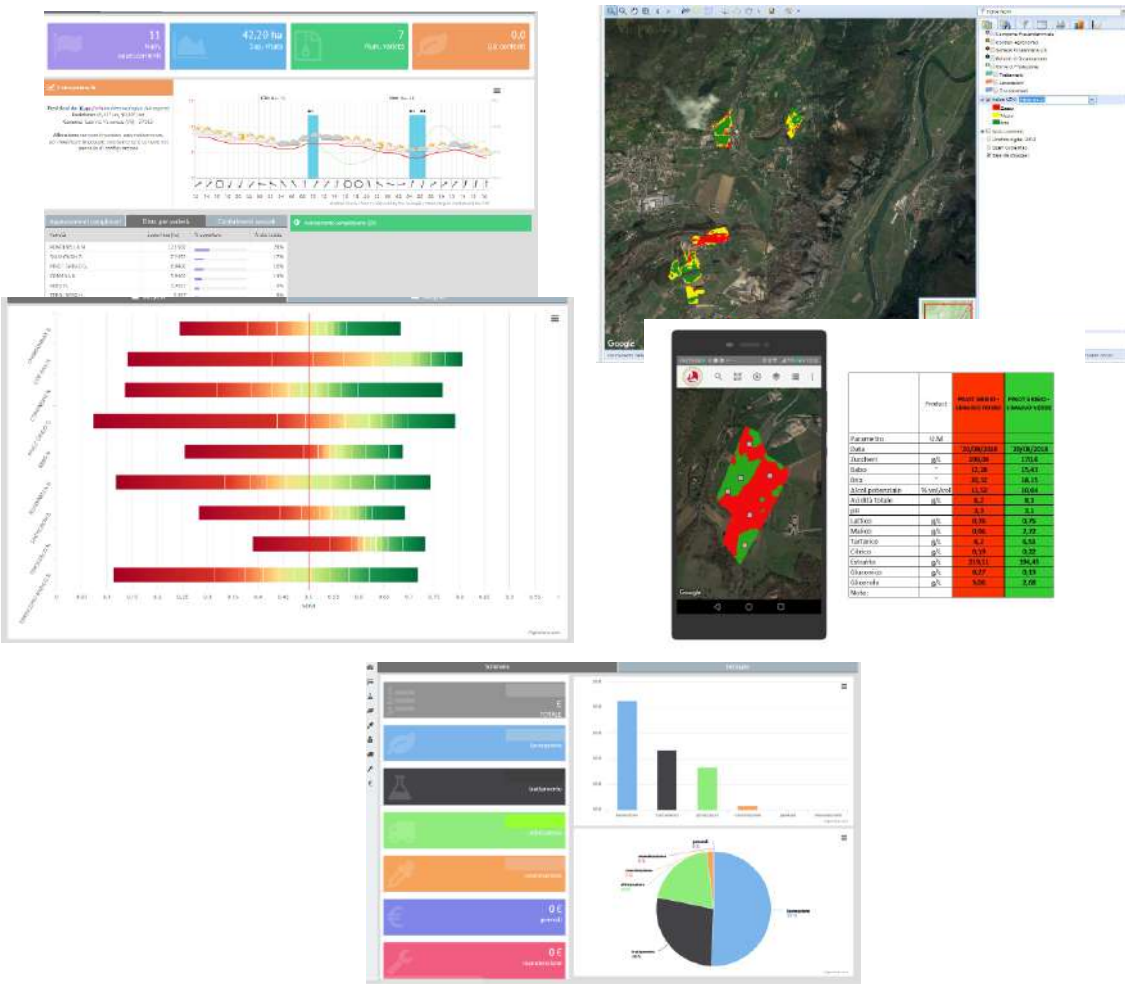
11
42,20 ha
Sup. vitata
7
N.um. varietà
0,0

Product

| Parametro | U.M. | | |
|---|---|---|---|
| Data | | 21/08/2018 | 20/08/2018 |
| Zuccheri | g/L | 200,00 | 170,6 |
| Babo | " | 12,38 | 15,43 |
| Brix | " | 20,32 | 18,15 |
| Alcol potenziale | % vol/vol | 11,52 | 10,64 |
| Acidità totale | g/L | 8,2 | 8,3 |
| pH | | 3,3 | 3,1 |
| Lattico | g/L | 0,76 | 0,75 |
| Malico | g/L | 0,06 | 2,72 |
| Tartarico | g/L | 6,7 | 6,53 |
| Citrico | g/L | 0,19 | 0,22 |
| Estratto | g/L | 219,11 | 194,45 |
| Gluconico | g/L | 0,27 | 0,19 |
| Glicerolo | g/L | 5,00 | 2,68 |
| Note: | | | |

Google

0 €
generali
0 €
manutenzione
trattamenti